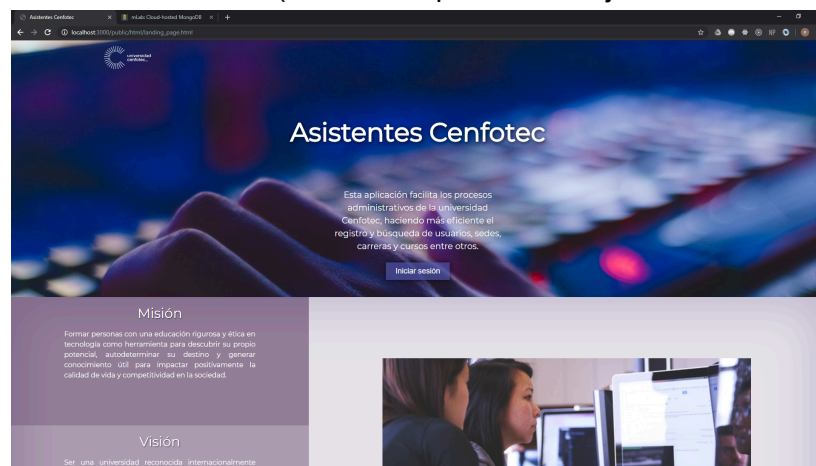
Asistentes Cenfotec × mLab: Cloud-hosted MongoDB × +

localhost:3000/public/html/landing_page.html

universidad cenfotec

Asistentes Cenfotec

Esta aplicación facilita los procesos administrativos de la universidad Cenfotec, haciendo más eficiente el registro y búsqueda de usuarios, sedes, carreras y cursos entre otros.

Iniciar sesión

Misión

Formar personas con una educación rigurosa y ética en tecnología como herramienta para descubrir su propio potencial, autodeterminar su destino y generar conocimiento útil para impactar positivamente la calidad de vida y competitividad en la sociedad.

Visión

Ser una universidad reconocida internacionalmente